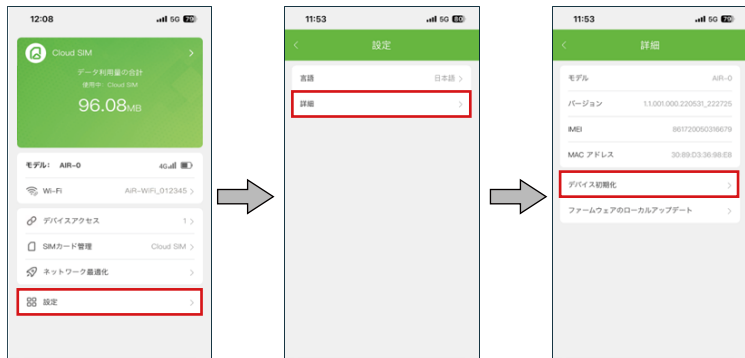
12:08
5G 70

Cloud SIM
データ利用量の合計
使用中：Cloud SIM
96.08MB

モデル： AIR-0
4G

Wi-Fi
AIR-WiFi_012345

デバイスアクセス
1

SIMカード管理
Cloud SIM

ネットワーク最適化

設定

11:53
5G 60

設定

言語
日本語

詳細

11:53
5G 60

詳細

モデル
AIR-0

バージョン
1.1.001.000.220531_222725

IMEI
861720050316679

MAC アドレス
30:89:D3:36:98:E8

デバイス初期化

ファームウェアのローカルアップデート